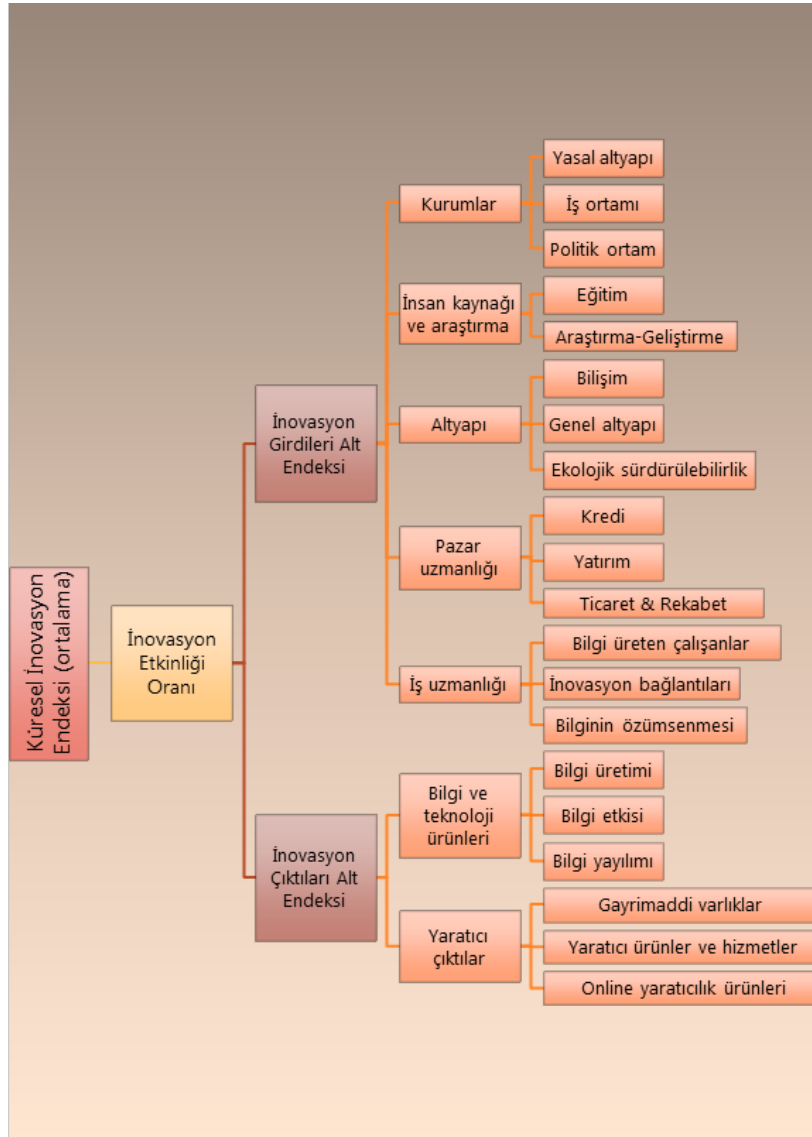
Küresel İnovasyon Endeksi (ortalama)

İnovasyon Etkinliği Oranı

İnovasyon Girdileri Alt Endeksi

Kurumlar

Yasal altyapı

İş ortamı

Politik ortam

İnsan kaynağı ve araştırma

Eğitim

Araştırma-Geliştirme

Altyapı

Bilişim

Genel altyapı

Ekolojik sürdürülebilirlik

Pazar uzmanlığı

Kredi

Yatırım

Ticaret & Rekabet

İş uzmanlığı

Bilgi üreten çalışanlar

İnovasyon bağlantıları

Bilginin özümsenmesi

İnovasyon Çıktıları Alt Endeksi

Bilgi ve teknoloji ürünleri

Bilgi üretimi

Bilgi etkisi

Bilgi yayılımı

Yaratıcı çıktılar

Gayrimaddi varlıklar

Yaratıcı ürünler ve hizmetler

Online yaratıcılık ürünleri